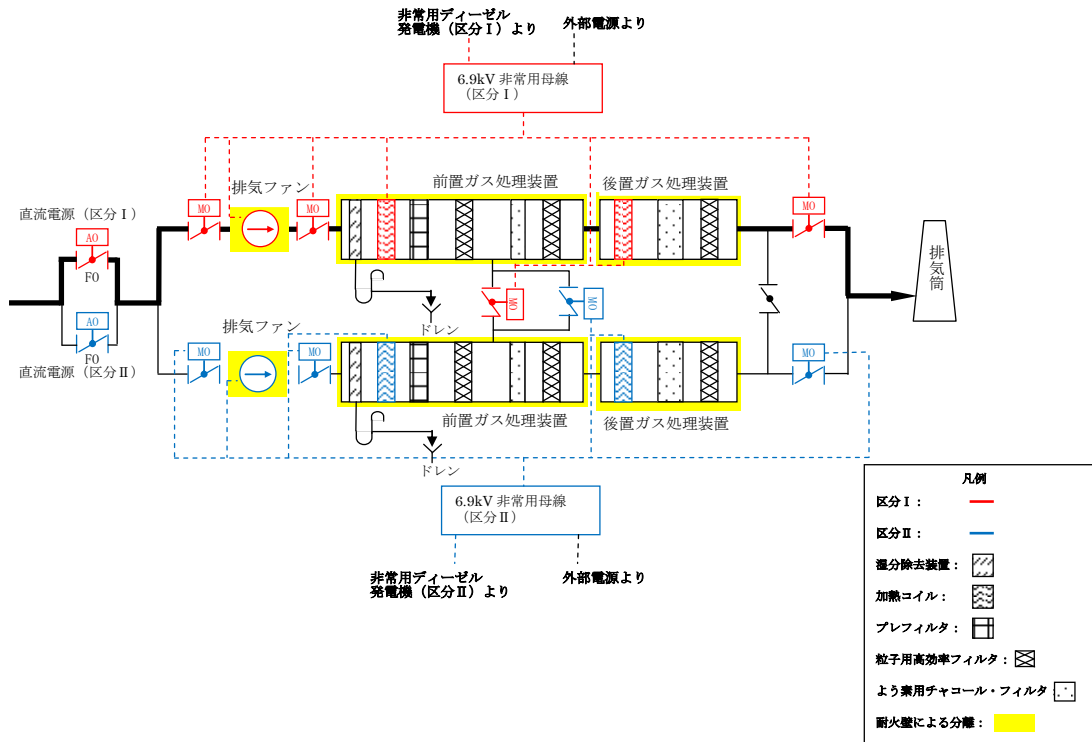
非常用ディーゼル発電機（区分Ⅰ）より

外部電源より

6.9kV 非常用母線（区分Ⅰ）

排気ファン

前置ガス処理装置

後置ガス処理装置

直流電源（区分Ⅰ）

AO

F0

MO

MO

MO

MO

MO

AO

F0

直流電源（区分Ⅱ）

排気ファン

MO

MO

MO

ドレン

排気筒

前置ガス処理装置

後置ガス処理装置

ドレン

6.9kV 非常用母線（区分Ⅱ）

非常用ディーゼル発電機（区分Ⅱ）より

外部電源より

凡例

区分Ⅰ：

区分Ⅱ：

湿分除去装置：

加熱コイル：

プレフィルタ：

粒子用高効率フィルタ：

よう素用チャコール・フィルタ：

耐火壁による分離：